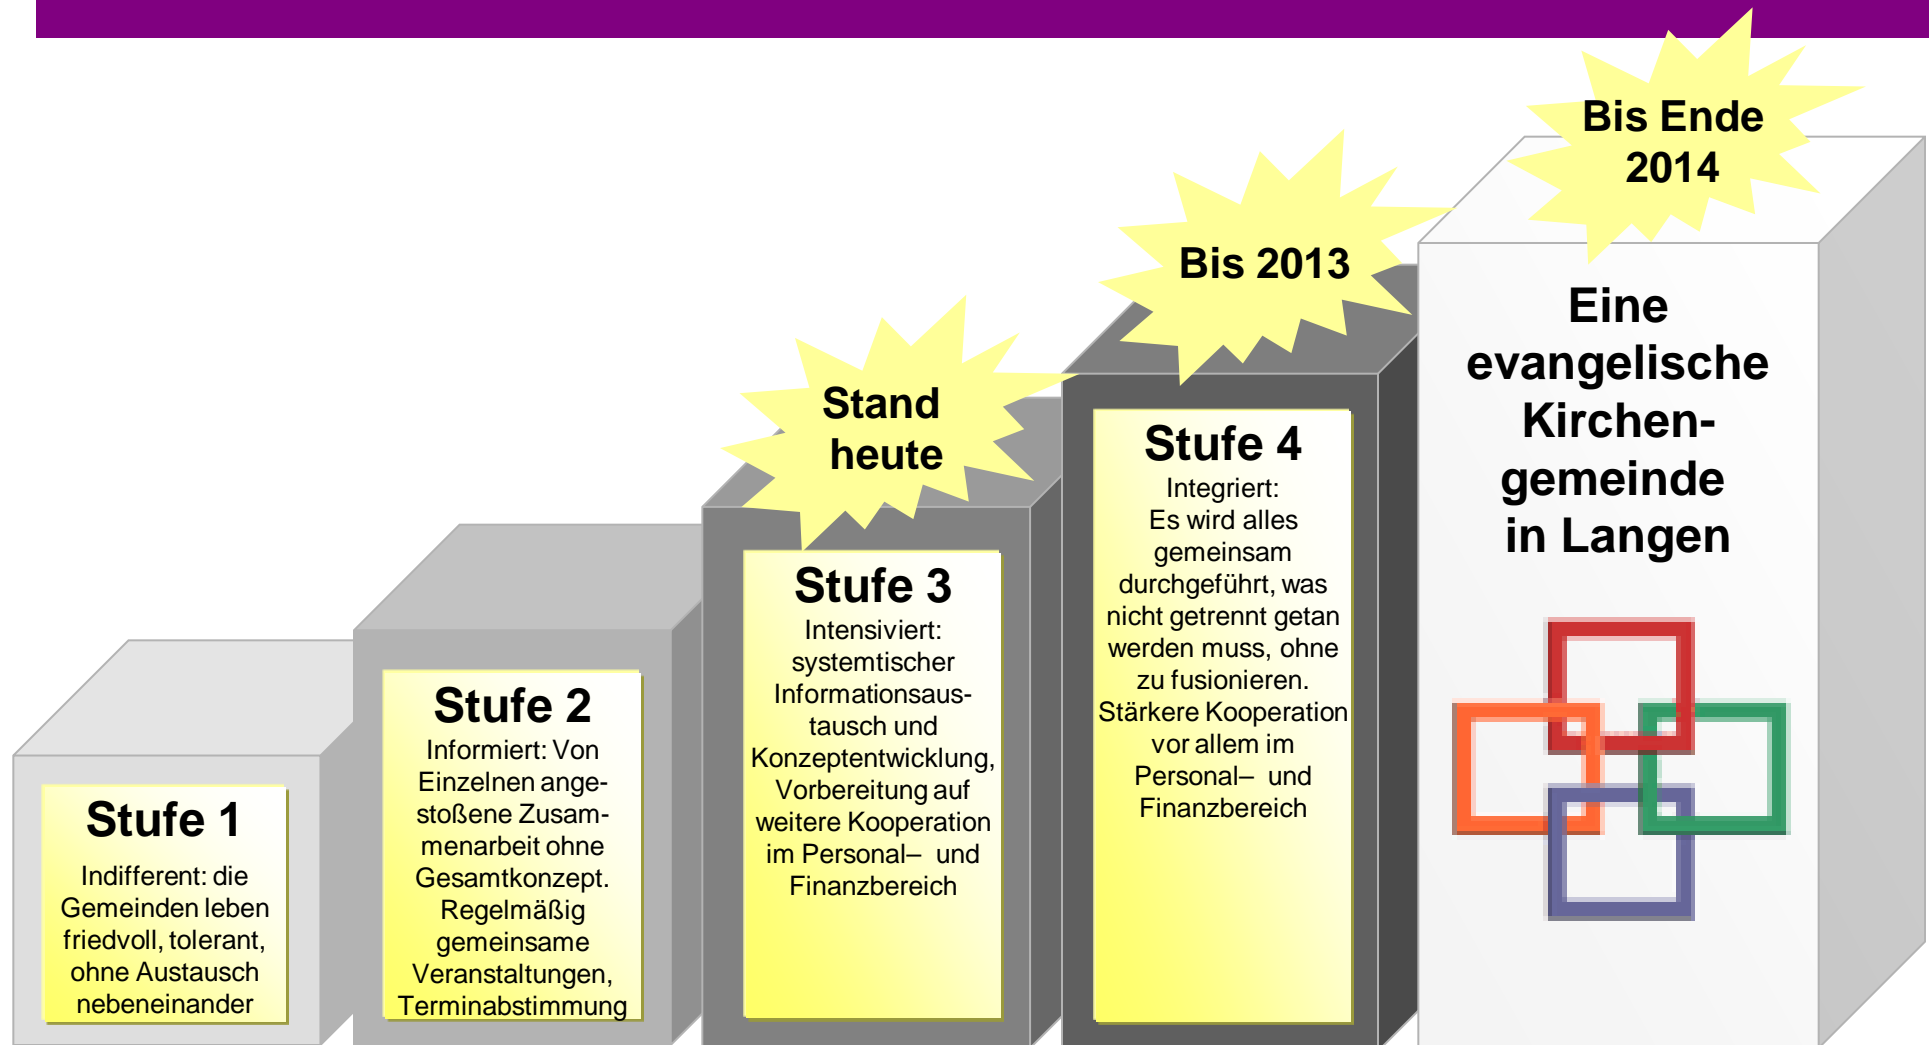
Bis Ende 2014

Bis 2013

Stand heute

Stufe 1

Indifferent: die Gemeinden leben friedvoll, tolerant, ohne Austausch nebeneinander

Stufe 2

Informiert: Von Einzelnen angestoßene Zusammenarbeit ohne Gesamtkonzept. Regelmäßig gemeinsame Veranstaltungen, Terminabstimmung

Stufe 3

Intensiviert: systemtischer Informationsaustausch und Konzeptentwicklung, Vorbereitung auf weitere Kooperation im Personal– und Finanzbereich

Stufe 4

Integriert: Es wird alles gemeinsam durchgeführt, was nicht getrennt getan werden muss, ohne zu fusionieren. Stärkere Kooperation vor allem im Personal– und Finanzbereich

Eine evangelische Kirchengemeinde in Langen